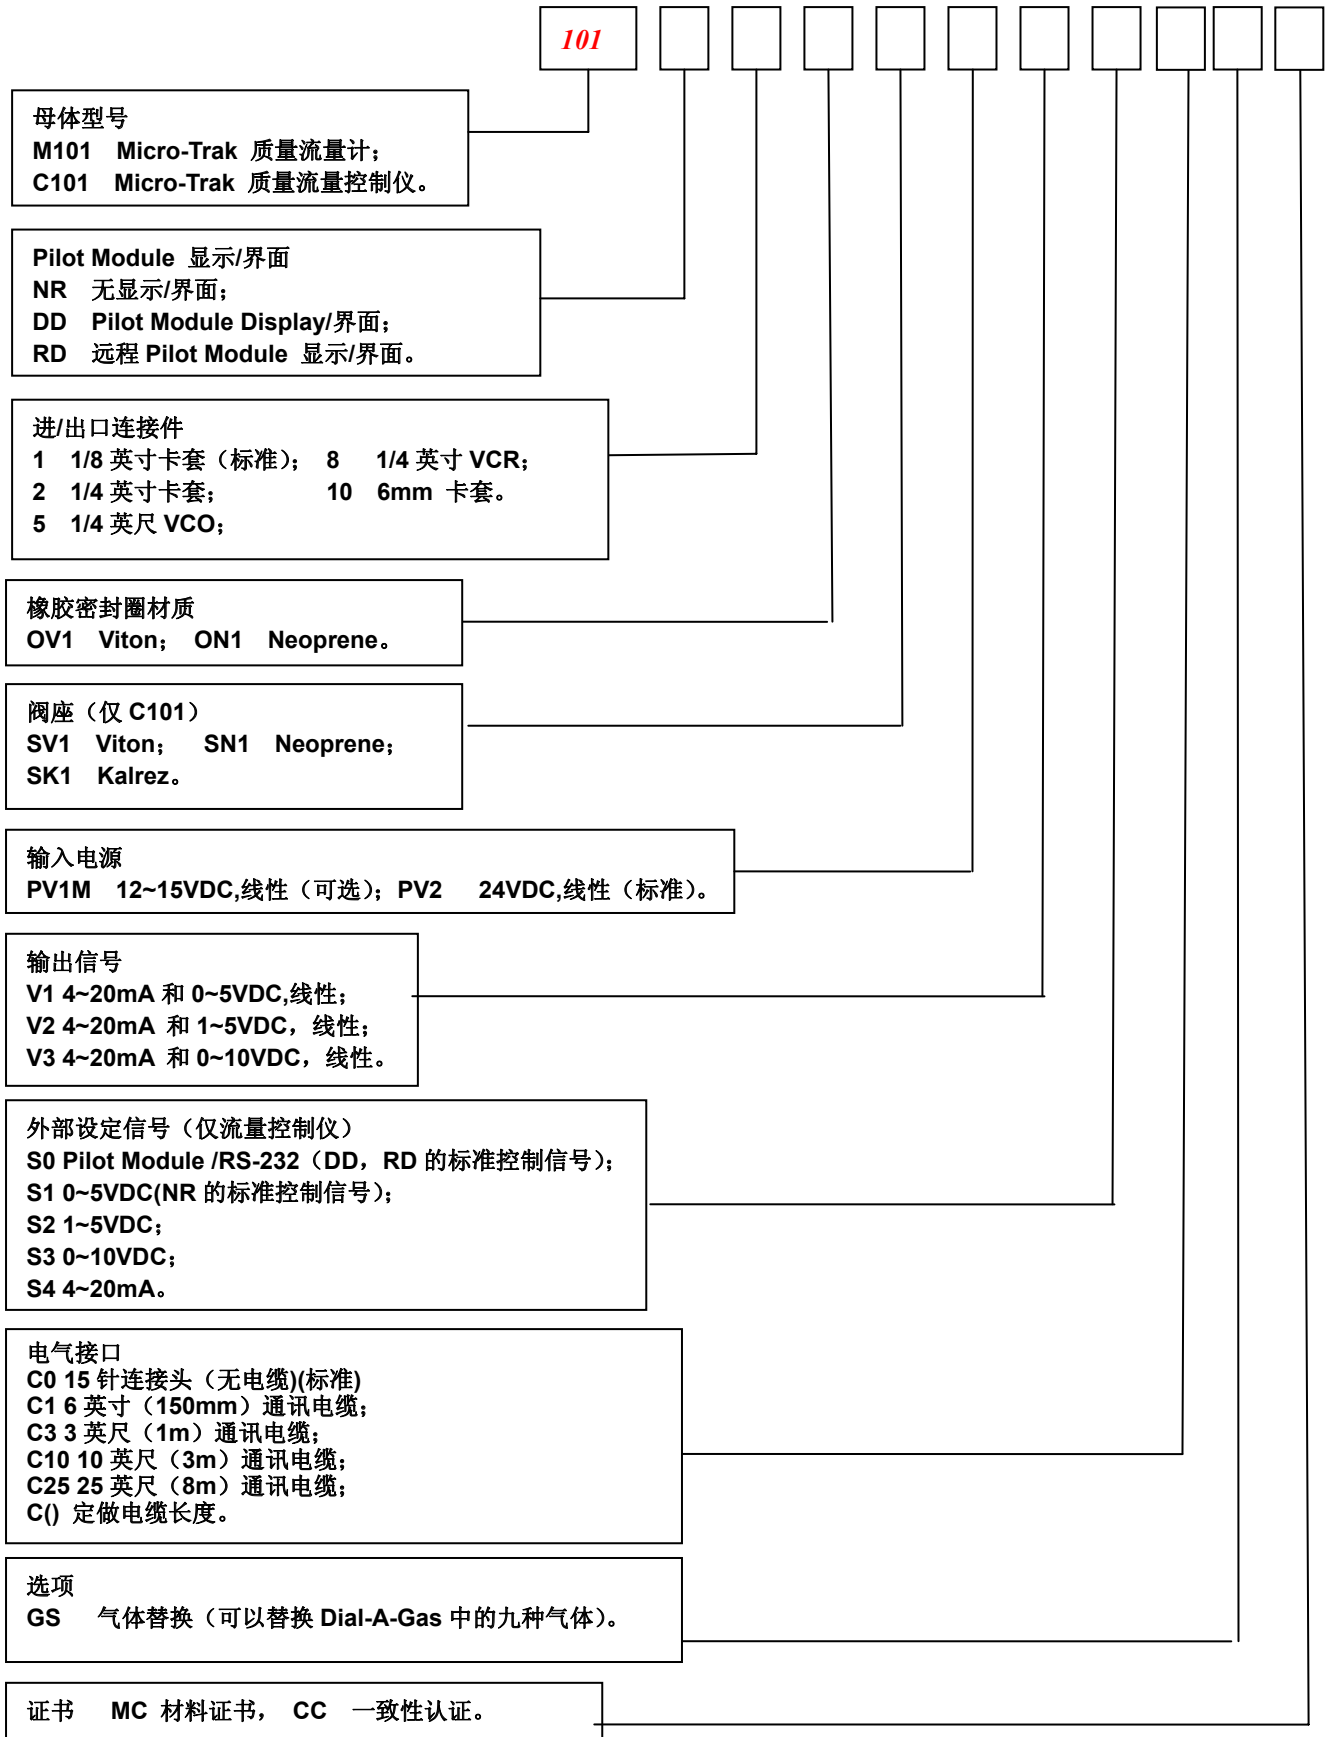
101

母体型号
M101 Micro-Trak 质量流量计；
C101 Micro-Trak 质量流量控制仪。

Pilot Module 显示/界面
NR 无显示/界面；
DD Pilot Module Display/界面；
RD 远程 Pilot Module 显示/界面。

进/出口连接件
1 1/8 英寸卡套（标准）； 8 1/4 英寸 VCR；
2 1/4 英寸卡套； 10 6mm 卡套。
5 1/4 英尺 VCO；

橡胶密封圈材质
OV1 Viton； ON1 Neoprene。

阀座（仅 C101）
SV1 Viton； SN1 Neoprene；
SK1 Kalrez。

输入电源
PV1M 12~15VDC,线性（可选）；PV2 24VDC,线性（标准）。

输出信号
V1 4~20mA 和 0~5VDC,线性；
V2 4~20mA 和 1~5VDC，线性；
V3 4~20mA 和 0~10VDC，线性。

外部设定信号（仅流量控制仪）
S0 Pilot Module /RS-232（DD，RD 的标准控制信号）；
S1 0~5VDC(NR 的标准控制信号)；
S2 1~5VDC；
S3 0~10VDC；
S4 4~20mA。

电气接口
C0 15 针连接头（无电缆)(标准)
C1 6 英寸（150mm）通讯电缆；
C3 3 英尺（1m）通讯电缆；
C10 10 英尺（3m）通讯电缆；
C25 25 英尺（8m）通讯电缆；
C() 定做电缆长度。

选项
GS 气体替换（可以替换 Dial-A-Gas 中的九种气体）。

证书 MC 材料证书， CC 一致性认证。